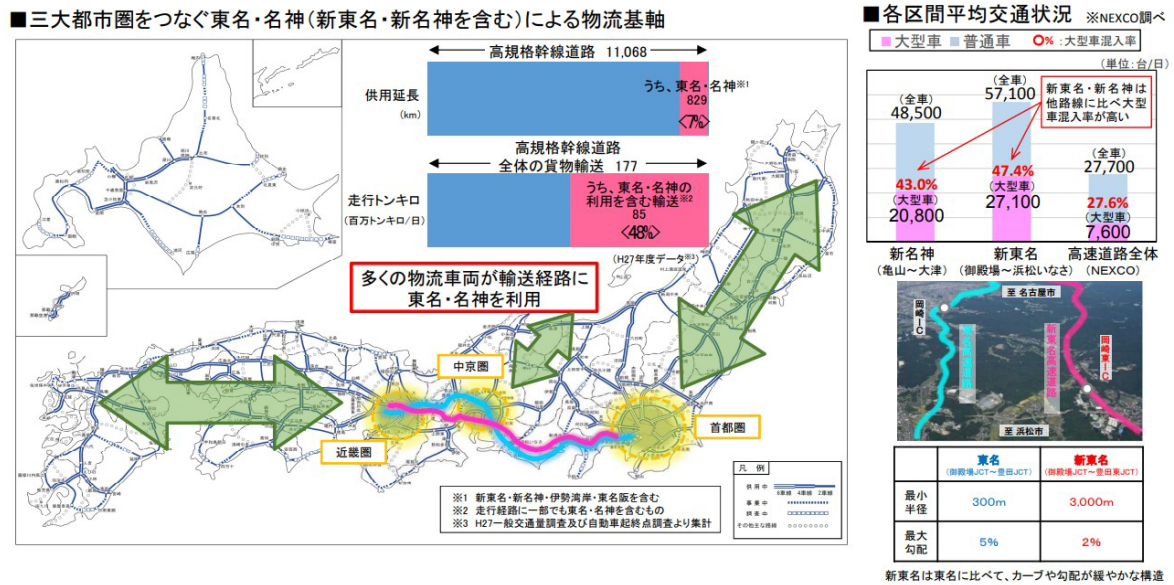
■三大都市圏をつなぐ東名・名神（新東名・新名神を含む）による物流基軸

高規格幹線道路 11,068

供用延長
(km)

うち、東名・名神※1
829
7%

高規格幹線道路
全体の貨物輸送 177

走行トンキロ
(百万トンキロ/日)

うち、東名・名神の利用を含む輸送※2
85
48%

(H27年度データ)※3

多くの物流車両が輸送経路に東名・名神を利用

中京圏

首都圏

近畿圏

凡例

※1 新東名・新名神・伊勢湾岸・東名阪を含む
※2 走行経路に一部でも東名・名神を含むもの
※3 H27一般交通量調査及び自動車起終点調査より集計

■各区間平均交通状況 ※NEXCO調べ

大型車 普通車 ○%：大型車混入率

（単位：台/日）

新東名・新名神は他路線に比べ大型車混入率が高い

（全車）
48,500
43.0%
（大型車）
20,800

（全車）
57,100
47.4%
（大型車）
27,100

（全車）
27,700
27.6%
（大型車）
7,600

新名神
（亀山～大津）

新東名
（御殿場～浜松いなさ）

高速道路全体
（NEXCO）

至 名古屋市

岡崎IC

東名高速道路

新東名高速道路

岡崎東IC

至 浜松市

| | 東名<br>（御殿場JCT～豊田JCT） | 新東名<br>（御殿場JCT～豊田東JCT） |
|---|---|---|
| 最小半径 | 300m | 3,000m |
| 最大勾配 | 5% | 2% |

新東名は東名に比べて、カーブや勾配が緩やかな構造